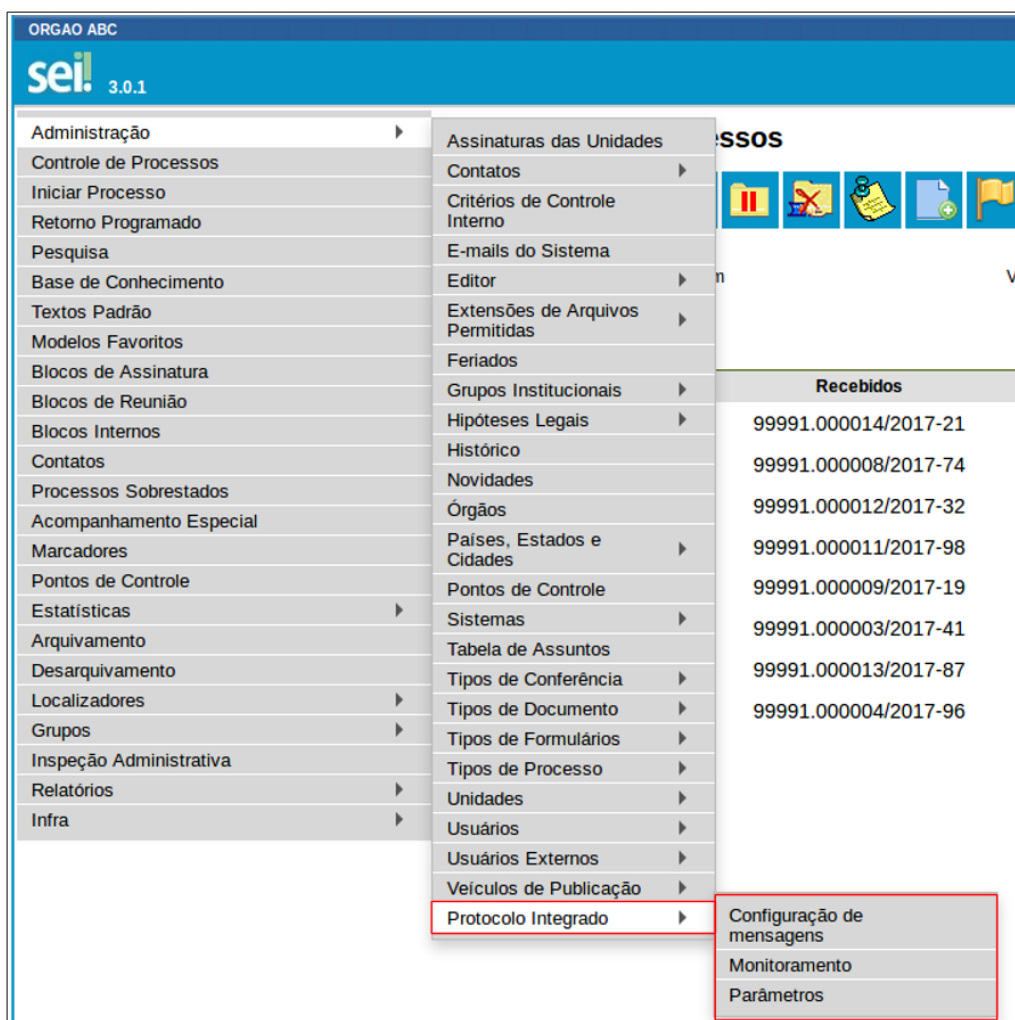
ORGAO ABC

sei! 3.0.1

Administração
Controle de Processos
Iniciar Processo
Retorno Programado
Pesquisa
Base de Conhecimento
Textos Padrão
Modelos Favoritos
Blocos de Assinatura
Blocos de Reunião
Blocos Internos
Contatos
Processos Sobrestados
Acompanhamento Especial
Marcadores
Pontos de Controle
Estatísticas
Arquivamento
Desarquivamento
Localizadores
Grupos
Inspeção Administrativa
Relatórios
Infra

Assinaturas das Unidades
Contatos
Critérios de Controle Interno
E-mails do Sistema
Editor
Extensões de Arquivos Permitidas
Feriados
Grupos Institucionais
Hipóteses Legais
Histórico
Novidades
Órgãos
Países, Estados e Cidades
Pontos de Controle
Sistemas
Tabela de Assuntos
Tipos de Conferência
Tipos de Documento
Tipos de Formulários
Tipos de Processo
Unidades
Usuários
Usuários Externos
Veículos de Publicação
Protocolo Integrado

Configuração de mensagens
Monitoramento
Parâmetros

essos

m

V

Recebidos
99991.000014/2017-21
99991.000008/2017-74
99991.000012/2017-32
99991.000011/2017-98
99991.000009/2017-19
99991.000003/2017-41
99991.000013/2017-87
99991.000004/2017-96